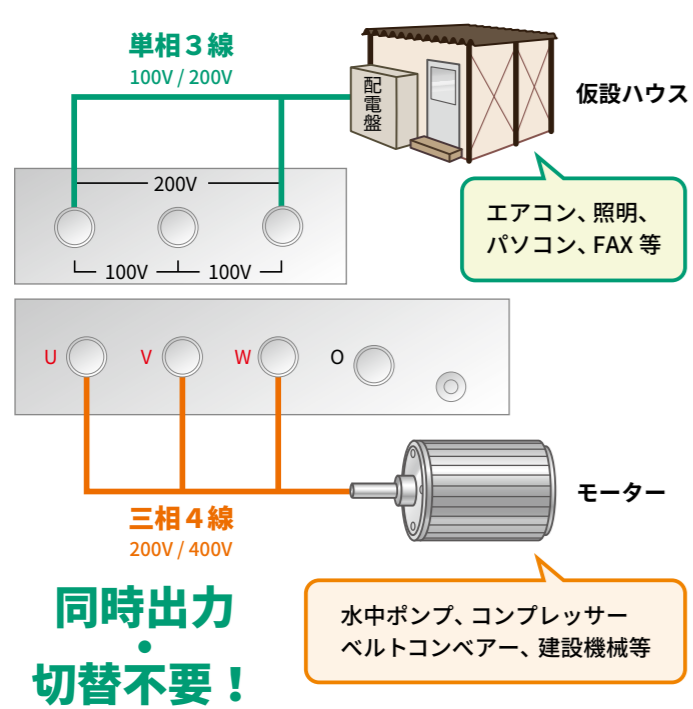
単相３線
100V / 200V

配電盤

仮設ハウス

200V

100V 100V

エアコン、照明、
パソコン、FAX 等

U V W O

三相４線
200V / 400V

モーター

同時出力
・
切替不要！

水中ポンプ、コンプレッサー
ベルトコンベアー、建設機械等